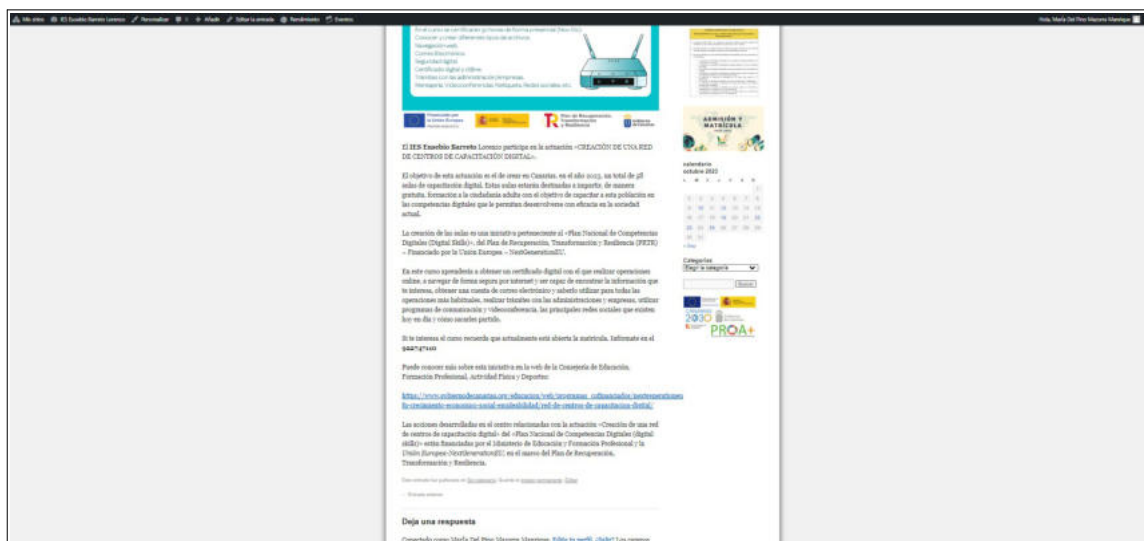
Mis sitios IES Eusebio Barreto Lorenzo Personalizar 0 Añadir Editar la entrada Rendimiento Eventos

Hola, María Del Pino Mayoral Manrique

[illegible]

El IES Eusebio Barreto Lorenzo participa en la actuación «CREACIÓN DE UNA RED DE CENTROS DE CAPACITACIÓN DIGITAL».

El objetivo de esta actuación es el de crear en Canarias, en el año 2023, un total de 38 aulas de capacitación digital. Estas aulas estarán destinadas a impartir, de manera gratuita, formación a la ciudadanía adulta con el objetivo de capacitar a esta población en las competencias digitales que le permitan desenvolverse con eficacia en la sociedad actual.

La creación de las aulas es una iniciativa perteneciente al «Plan Nacional de Competencias Digitales (Digital Skills)», del Plan de Recuperación, Transformación y Resiliencia (PRTR) – Financiado por la Unión Europea – NextGenerationEU.

En este curso aprenderás a obtener un certificado digital con el que realizar operaciones online, a navegar de forma segura por internet y ser capaz de encontrar la información que te interesa, obtener una cuenta de correo electrónico y saberlo utilizar para todas las operaciones más habituales, realizar trámites con las administraciones y empresas, utilizar programas de comunicación y videoconferencia, las principales redes sociales que existen hoy en día y cómo sacarles partido.

Si te interesa el curso recuerda que actualmente está abierta la matrícula. Infórmate en el 922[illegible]

Puede conocer más sobre esta iniciativa en la web de la Consejería de Educación, Formación Profesional, Actividad Física y Deportes:

https://www.gobiernodecanarias.org/educacion/web/programas_cofinanciados/nextgenerationeu/crecimiento-economico-social-sostenibilidad/red-de-centros-de-capacitacion-digital/

Las acciones desarrolladas en el centro relacionadas con la actuación «Creación de una red de centros de capacitación digital» del «Plan Nacional de Competencias Digitales (digital skills)» están financiadas por el Ministerio de Educación y Formación Profesional y la Unión Europea-NextGenerationEU, en el marco del Plan de Recuperación, Transformación y Resiliencia.

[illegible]

Deja una respuesta

Conectado como María Del Pino Mayoral Manrique. Edita tu perfil. ¿Salir? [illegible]

ADMISIÓN Y MATRÍCULA

calendario
octubre 2023

Categorías
Elegir la categoría

Buscar

PROA+